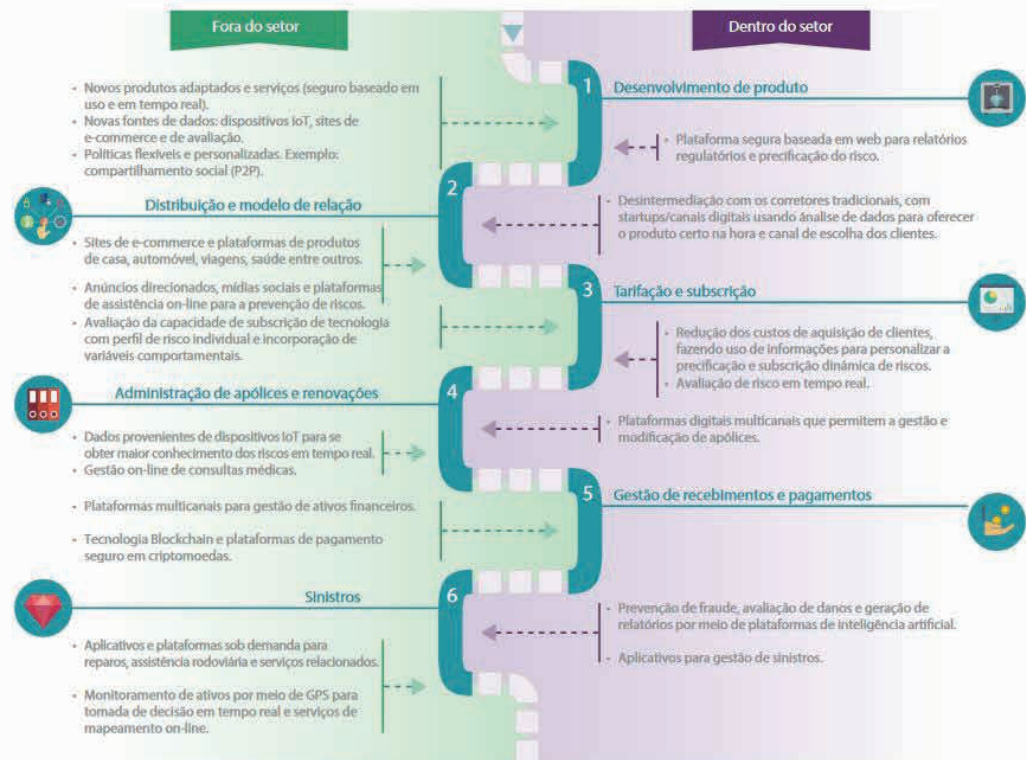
Fora do setor

Dentro do setor

- Novos produtos adaptados e serviços (seguro baseado em uso e em tempo real).
- Novas fontes de dados: dispositivos IoT, sites de e-commerce e de avaliação.
- Políticas flexíveis e personalizadas. Exemplo: compartilhamento social (P2P).

1 Desenvolvimento de produto

- Plataforma segura baseada em web para relatórios regulatórios e precificação do risco.

2 Distribuição e modelo de relação

- Desintermediação com os corretores tradicionais, com startups/canais digitais usando análise de dados para oferecer o produto certo na hora e canal de escolha dos clientes.

- Sites de e-commerce e plataformas de produtos de casa, automóvel, viagens, saúde entre outros.
- Anúncios direcionados, mídias sociais e plataformas de assistência on-line para a prevenção de riscos.
- Avaliação da capacidade de subscrição de tecnologia com perfil de risco individual e incorporação de variáveis comportamentais.

3 Tarifação e subscrição

- Redução dos custos de aquisição de clientes, fazendo uso de informações para personalizar a precificação e subscrição dinâmica de riscos.
- Avaliação de risco em tempo real.

4 Administração de apólices e renovações

- Plataformas digitais multicanais que permitem a gestão e modificação de apólices.

- Dados provenientes de dispositivos IoT para se obter maior conhecimento dos riscos em tempo real.
- Gestão on-line de consultas médicas.

5 Gestão de recebimentos e pagamentos

- Plataformas multicanais para gestão de ativos financeiros.

- Tecnologia Blockchain e plataformas de pagamento seguro em criptomoedas.

6 Sinistros

- Prevenção de fraude, avaliação de danos e geração de relatórios por meio de plataformas de inteligência artificial.

- Aplicativos para gestão de sinistros.

- Aplicativos e plataformas sob demanda para reparos, assistência rodoviária e serviços relacionados.

- Monitoramento de ativos por meio de GPS para tomada de decisão em tempo real e serviços de mapeamento on-line.